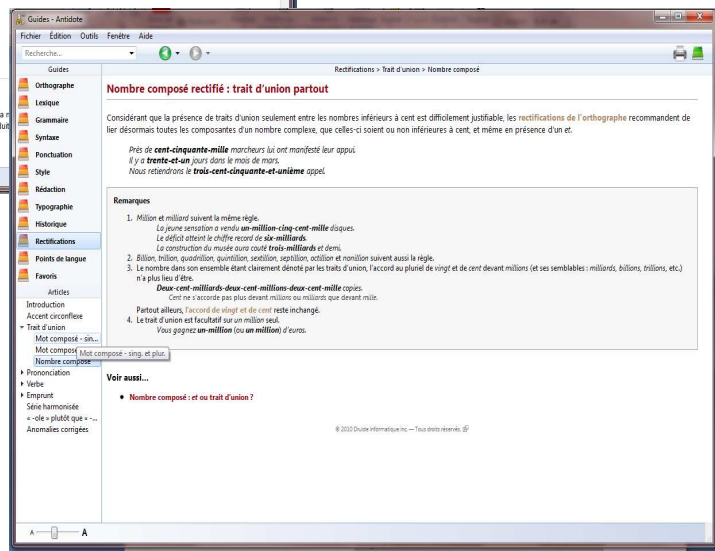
Guides - Antidote

Fichier Édition Outils Fenêtre Aide

Recherche...

Guides

Orthographe
Lexique
Grammaire
Syntaxe
Ponctuation
Style
Rédaction
Typographie
Historique
Rectifications
Points de langue
Favoris

Articles

Introduction
Accent circonflexe
Trait d'union
Mot composé - sin...
Mot composé
Mot composé - sing. et plur.
Nombre composé
Prononciation
Verbe
Emprunt
Série harmonisée
« -ole » plutôt que « -...
Anomalies corrigées

Rectifications > Trait d'union > Nombre composé

Nombre composé rectifié : trait d'union partout

Considérant que la présence de traits d'union seulement entre les nombres inférieurs à cent est difficilement justifiable, les rectifications de l'orthographe recommandent de lier désormais toutes les composantes d'un nombre complexe, que celles-ci soient ou non inférieures à cent, et même en présence d'un et.

Près de cent-cinquante-mille marcheurs lui ont manifesté leur appui.
Il y a trente-et-un jours dans le mois de mars.
Nous retiendrons le trois-cent-cinquante-et-unième appel.

Remarques

1. Million et milliard suivent la même règle.
La jeune sensation a vendu un-million-cinq-cent-mille disques.
Le déficit atteint le chiffre record de six-milliards.
La construction du musée aura coûté trois-milliards et demi.
2. Billion, trillion, quadrillion, quintillion, sextillion, septillion, octillion et nonillion suivent aussi la règle.
3. Le nombre dans son ensemble étant clairement dénoté par les traits d'union, l'accord au pluriel de vingt et de cent devant millions (et ses semblables : milliards, billions, trillions, etc.) n'a plus lieu d'être.
Deux-cent-milliards-deux-cent-millions-deux-cent-mille copies.
Cent ne s'accorde pas plus devant millions ou milliards que devant mille.
Partout ailleurs, l'accord de vingt et de cent reste inchangé.
4. Le trait d'union est facultatif sur un million seul.
Vous gagnez un-million (ou un million) d'euros.

Voir aussi...

• Nombre composé : et ou trait d'union ?

© 2010 Druide informatique inc. — Tous droits réservés.

A A